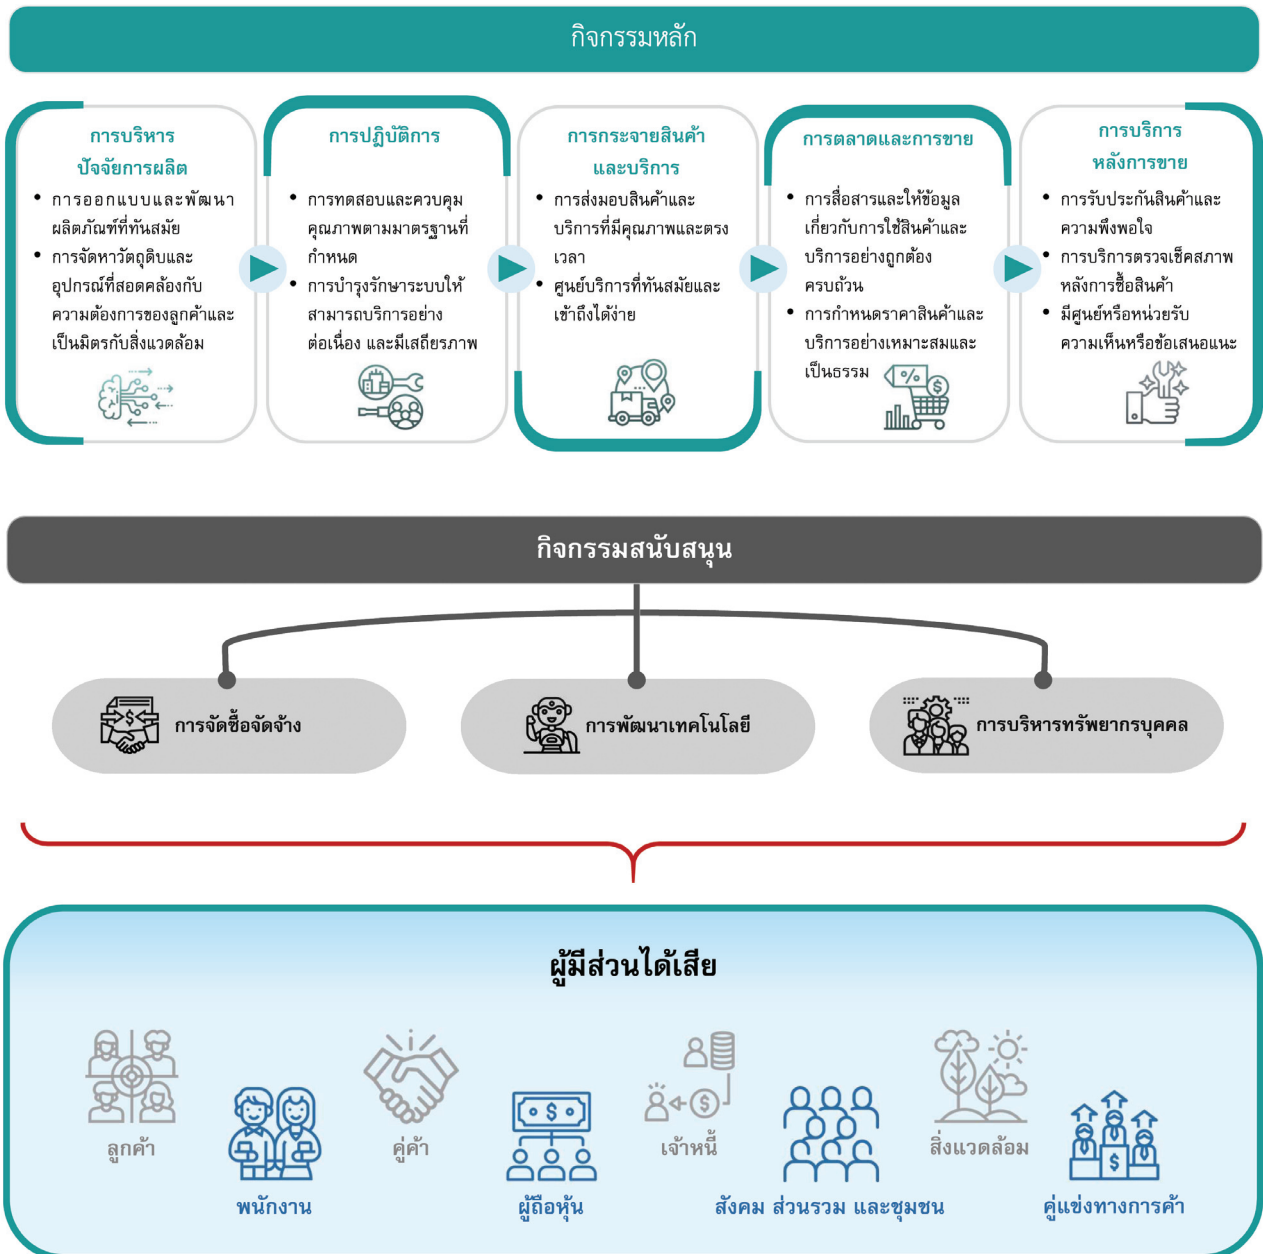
กิจกรรมหลัก

การบริหารปัจจัยการผลิต
• การออกแบบและพัฒนาผลิตภัณฑ์ที่ทันสมัย
• การจัดหาวัตถุดิบและอุปกรณ์ที่สอดคล้องกับความต้องการของลูกค้าและเป็นมิตรกับสิ่งแวดล้อม

การปฏิบัติการ
• การทดสอบและควบคุมคุณภาพตามมาตรฐานที่กำหนด
• การบำรุงรักษาระบบให้สามารถบริการอย่างต่อเนื่อง และมีเสถียรภาพ

การกระจายสินค้าและบริการ
• การส่งมอบสินค้าและบริการที่มีคุณภาพและตรงเวลา
• ศูนย์บริการที่ทันสมัยและเข้าถึงได้ง่าย

การตลาดและการขาย
• การสื่อสารและให้ข้อมูลเกี่ยวกับการใช้สินค้าและบริการอย่างถูกต้องครบถ้วน
• การกำหนดราคาสินค้าและบริการอย่างเหมาะสมและเป็นธรรม

การบริการหลังการขาย
• การรับประกันสินค้าและความพึงพอใจ
• การบริการตรวจเช็คสภาพหลังการซื้อสินค้า
• มีศูนย์หรือหน่วยรับความเห็นหรือข้อเสนอแนะ

กิจกรรมสนับสนุน

การจัดซื้อจัดจ้าง

การพัฒนาเทคโนโลยี

การบริหารทรัพยากรบุคคล

ผู้มีส่วนได้เสีย

ลูกค้า

พนักงาน

คู่ค้า

ผู้ถือหุ้น

เจ้าหนี้

สังคม ส่วนรวม และชุมชน

สิ่งแวดล้อม

คู่แข่งทางการค้า